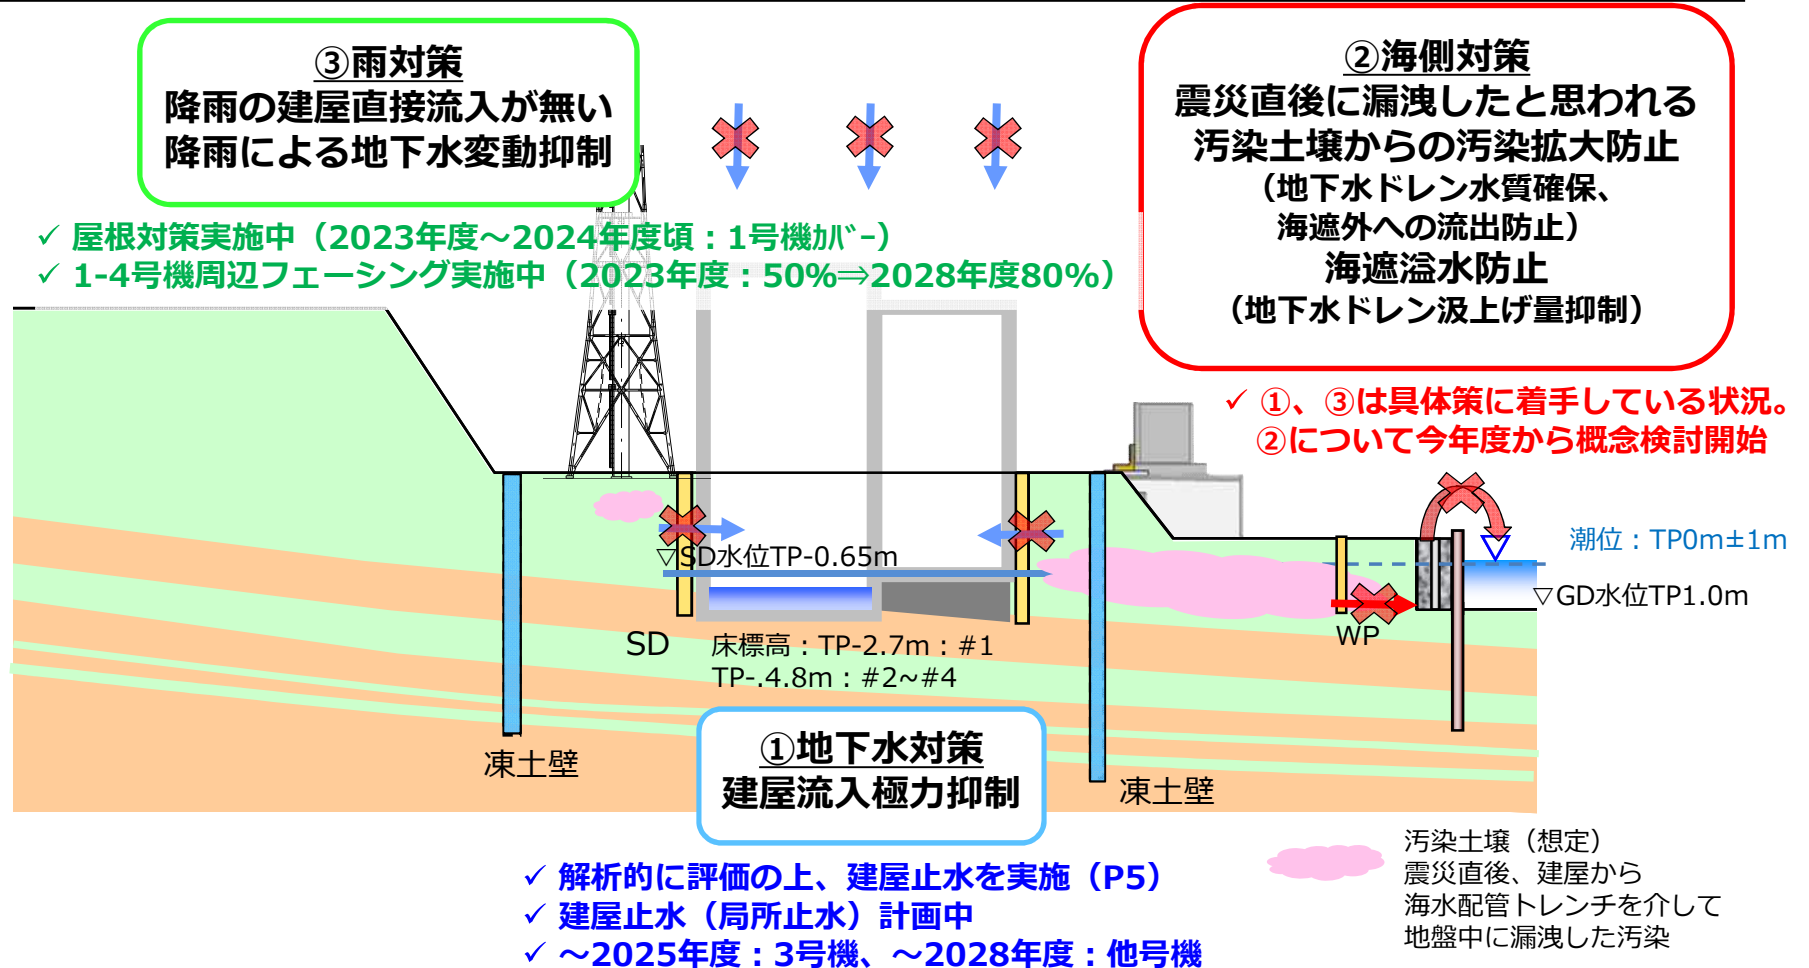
③雨対策
降雨の建屋直接流入が無い
降雨による地下水変動抑制

✓ 屋根対策実施中（2023年度～2024年度頃：1号機カバー）
✓ 1-4号機周辺フェーシング実施中（2023年度：50%⇒2028年度80%）

②海側対策
震災直後に漏洩したと思われる
汚染土壌からの汚染拡大防止
（地下水ドレン水質確保、
海遮外への流出防止）
海遮溢水防止
（地下水ドレン汲上げ量抑制）

✓ ①、③は具体策に着手している状況。
②について今年度から概念検討開始

▽SD水位TP-0.65m

潮位：TP0m±1m

▽GD水位TP1.0m

SD

床標高：TP-2.7m：#1
TP-.4.8m：#2～#4

WP

凍土壁

①地下水対策
建屋流入極力抑制

凍土壁

汚染土壌（想定）
震災直後、建屋から
海水配管トレンチを介して
地盤中に漏洩した汚染

✓ 解析的に評価の上、建屋止水を実施（P5）
✓ 建屋止水（局所止水）計画中
✓ ～2025年度：3号機、～2028年度：他号機